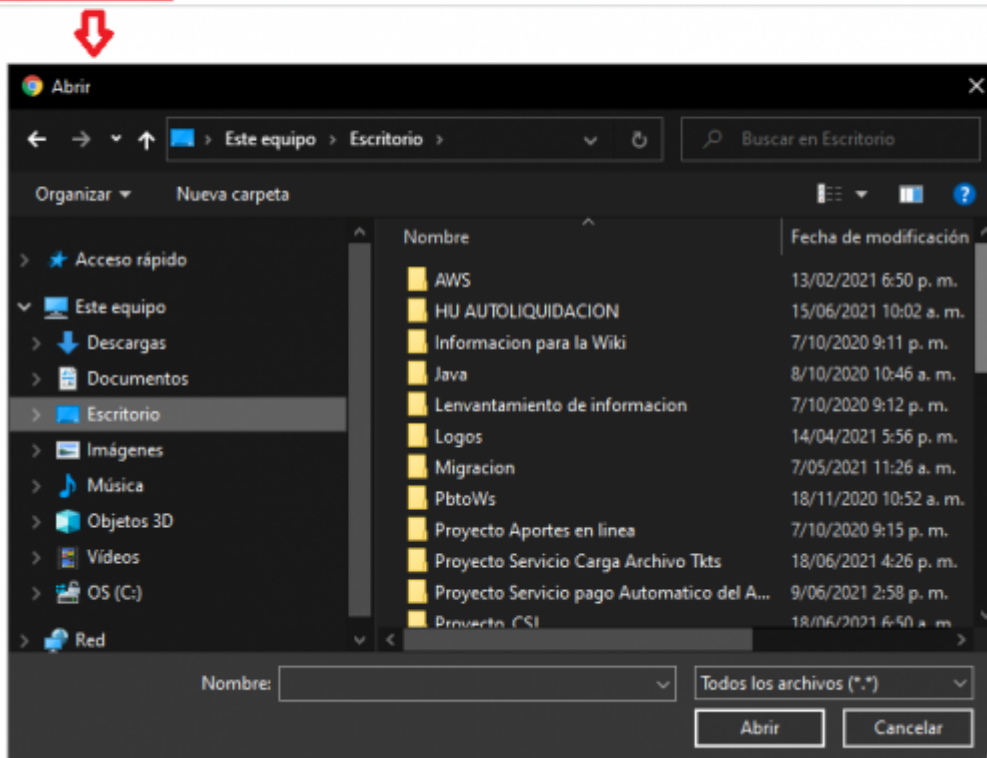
Abrir

Este equipo > Escritorio >

Buscar en Escritorio

Organizar ▾ Nueva carpeta

Acceso rápido
Este equipo
Descargas
Documentos
Escritorio
Imágenes
Música
Objetos 3D
Vídeos
OS (C:)
Red

| Nombre | Fecha de modificación |
|---|---|
| AWS | 13/02/2021 6:50 p. m. |
| HU AUTOLIQUIDACION | 15/06/2021 10:02 a. m. |
| Informacion para la Wiki | 7/10/2020 9:11 p. m. |
| Java | 8/10/2020 10:46 a. m. |
| Lenvantamiento de informacion | 7/10/2020 9:12 p. m. |
| Logos | 14/04/2021 5:56 p. m. |
| Migracion | 7/05/2021 11:26 a. m. |
| PbtoWs | 18/11/2020 10:52 a. m. |
| Proyecto Aportes en linea | 7/10/2020 9:15 p. m. |
| Proyecto Servicio Carga Archivo Tkts | 18/06/2021 4:26 p. m. |
| Proyecto Servicio pago Automatico del A... | 9/06/2021 2:58 p. m. |
| Proyecto CSI | 18/06/2021 6:50 a. m. |

Nombre:
Todos los archivos (*.*)
Abrir
Cancelar